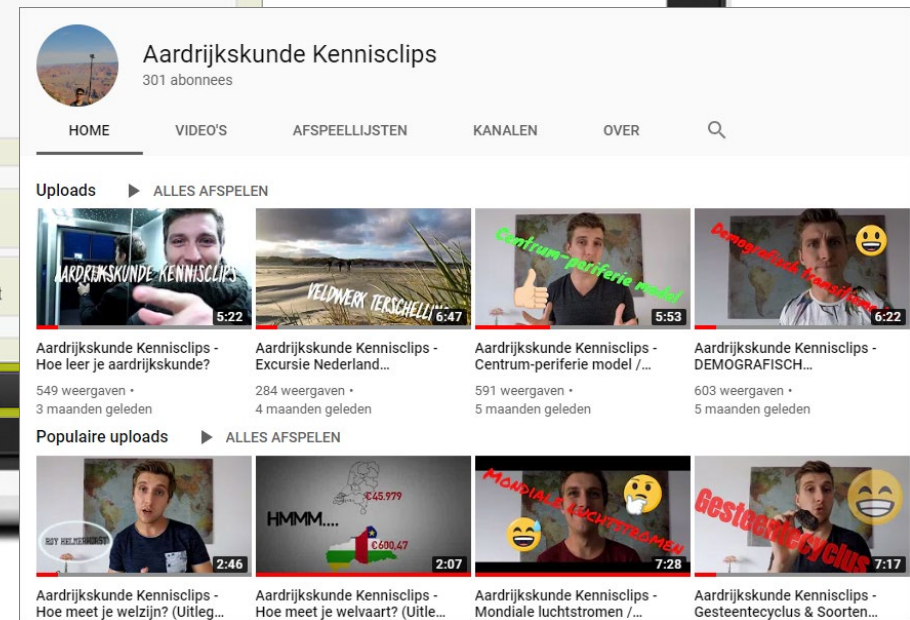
Aardrijkskunde Kennisclips
301 abonnees

HOME VIDEO'S AFSPEELLIJSTEN KANALEN OVER

Uploads ▶ ALLES AFSPELEN

AARDRIJKSKUNDE KENNISCLIPS 5:22
Aardrijkskunde Kennisclips - Hoe leer je aardrijkskunde?
549 weergaven •
3 maanden geleden

VELDWERK TERSCHELLING 6:47
Aardrijkskunde Kennisclips - Excursie Nederland...
284 weergaven •
4 maanden geleden

Centrum-periferie model 5:53
Aardrijkskunde Kennisclips - Centrum-periferie model /...
591 weergaven •
5 maanden geleden

Demografische transitie 6:22
Aardrijkskunde Kennisclips - DEMOGRAFISCH...
603 weergaven •
5 maanden geleden

Populaire uploads ▶ ALLES AFSPELEN

ROY HELMERHORST 2:46
Aardrijkskunde Kennisclips - Hoe meet je welzijn? (Uitleg...

HMMM.... €45.979 €600,47 2:07
Aardrijkskunde Kennisclips - Hoe meet je welvaart? (Uitle...

MONDIALE LUCHTSTROMEN 7:28
Aardrijkskunde Kennisclips - Mondiale luchtstromen /...

Gesteentecyclus 7:17
Aardrijkskunde Kennisclips - Gesteentecyclus & Soorten...